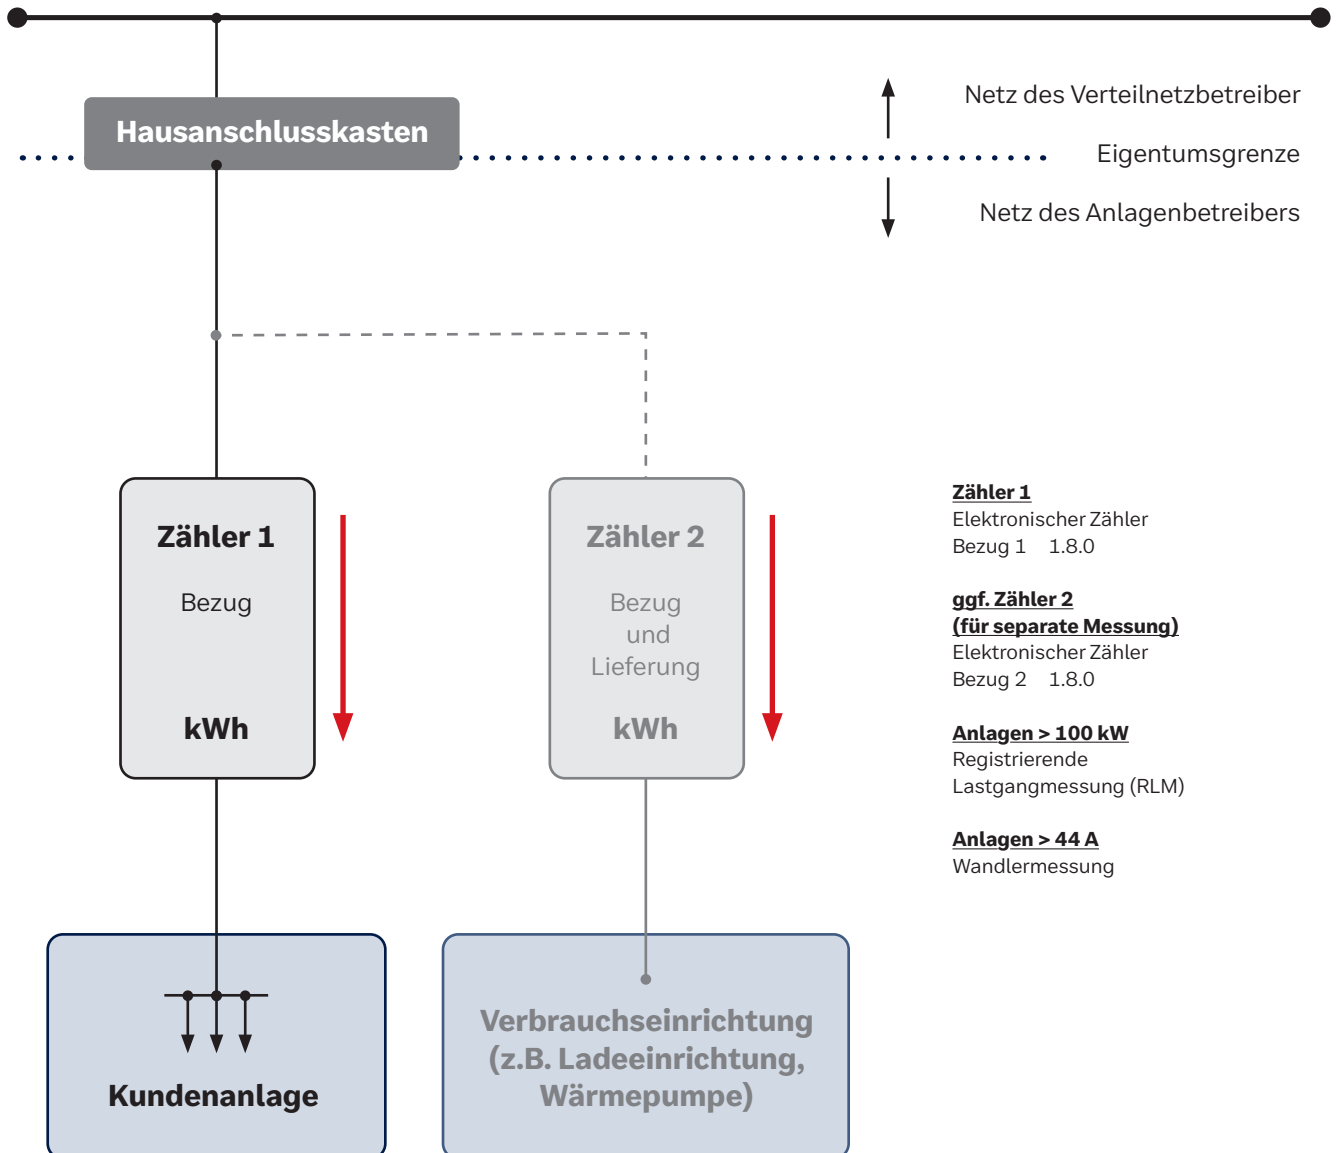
Hausanschlusskasten

Netz des Verteilnetzbetreiber

Eigentumsgrenze

Netz des Anlagenbetreibers

Zähler 1

Bezug

kWh

Zähler 2

Bezug
und
Lieferung

kWh

Zähler 1
Elektronischer Zähler
Bezug 1 1.8.0

ggf. Zähler 2
(für separate Messung)
Elektronischer Zähler
Bezug 2 1.8.0

Anlagen > 100 kW
Registrierende
Lastgangmessung (RLM)

Anlagen > 44 A
Wandlermessung

Kundenanlage

Verbrauchseinrichtung
(z.B. Ladeeinrichtung,
Wärmepumpe)